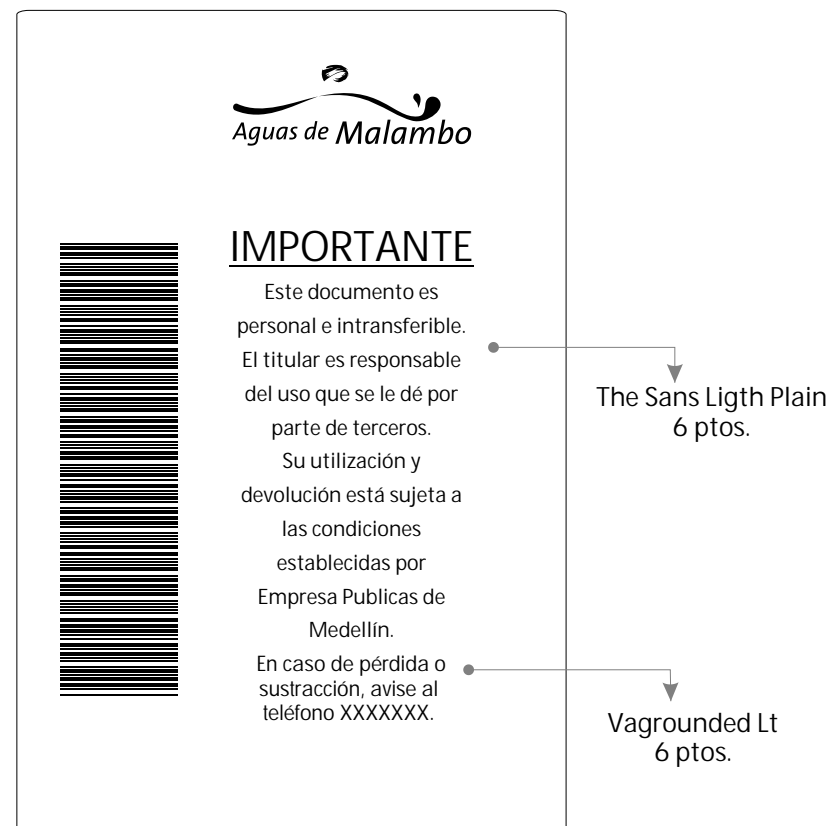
Aguas de Malambo

IMPORTANTE

Este documento es personal e intransferible. El titular es responsable del uso que se le dé por parte de terceros. Su utilización y devolución está sujeta a las condiciones establecidas por Empresa Publicas de Medellín.

En caso de pérdida o sustracción, avise al teléfono XXXXXXX.

The Sans Ligth Plain
6 ptos.

Vagrounded Lt
6 ptos.